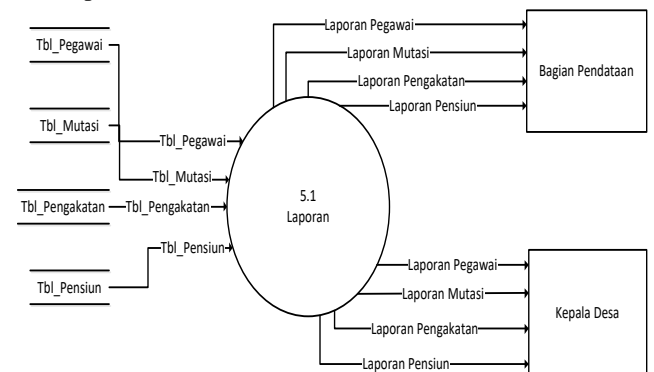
Tbl_Pegawai

Tbl_Mutasi

Tbl_Pengakatan

Tbl_Pensiun

Tbl_Pegawai

Tbl_Mutasi

Tbl_Pengakatan

Tbl_Pensiun

5.1
Laporan

Laporan Pegawai

Laporan Mutasi

Laporan Pengakatan

Laporan Pensiun

Bagian Pendataan

Laporan Pegawai

Laporan Mutasi

Laporan Pengakatan

Laporan Pensiun

Kepala Desa